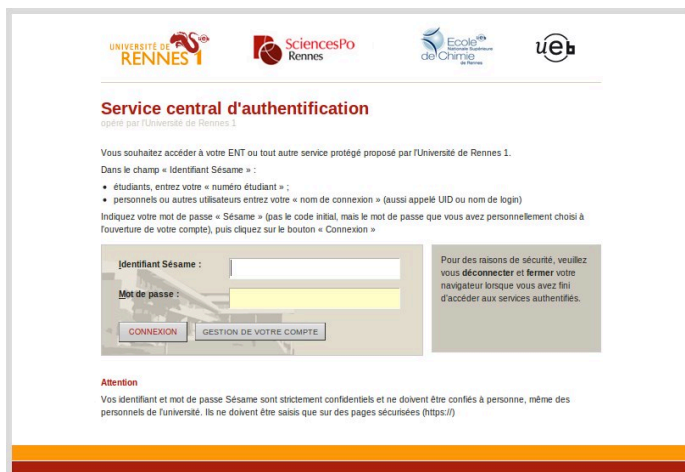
UNIVERSITÉ DE RENNES 1

SciencesPo Rennes

Ecole Nationale Supérieure de Chimie de Rennes

ueb

Service central d'authentification

opéré par l'Université de Rennes 1

Vous souhaitez accéder à votre ENT ou tout autre service protégé proposé par l'Université de Rennes 1.

Dans le champ « Identifiant Sésame » :

- étudiants, entrez votre « numéro étudiant » ;
- personnels ou autres utilisateurs entrez votre « nom de connexion » (aussi appelé UID ou nom de login)

Indiquez votre mot de passe « Sésame » (pas le code initial, mais le mot de passe que vous avez personnellement choisi à l'ouverture de votre compte), puis cliquez sur le bouton « Connexion »

Identifiant Sésame :

Mot de passe :

CONNEXION

GESTION DE VOTRE COMPTE

Pour des raisons de sécurité, veuillez vous déconnecter et fermer votre navigateur lorsque vous avez fini d'accéder aux services authentifiés.

Attention

Vos identifiant et mot de passe Sésame sont strictement confidentiels et ne doivent être confiés à personne, même des personnels de l'université. Ils ne doivent être saisis que sur des pages sécurisées (https://)